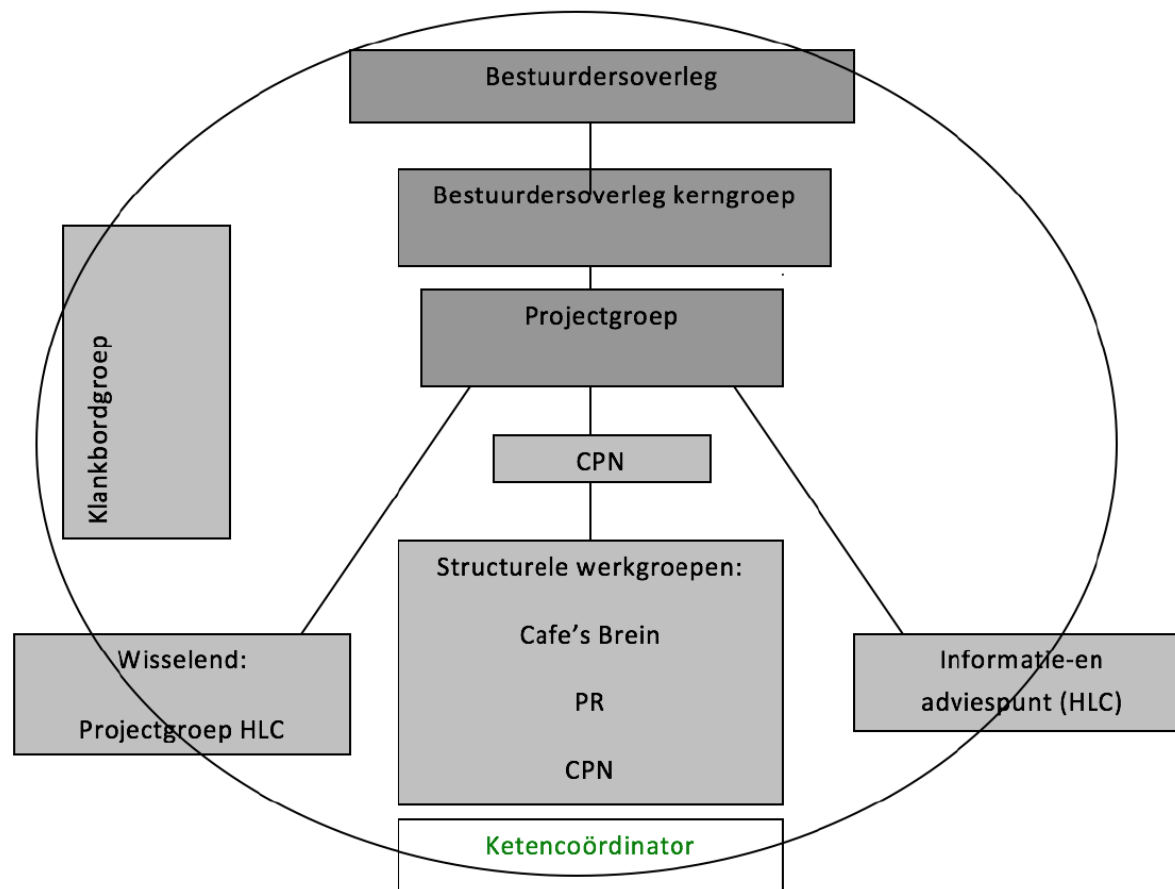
Bestuurdersoverleg

Bestuurdersoverleg kerngroep

Klankbordgroep

Projectgroep

CPN

Structurele werkgroepen:

Cafe's Brein

PR

CPN

Wisselend:

Projectgroep HLC

Informatie-en adviespunt (HLC)

Ketencoördinator